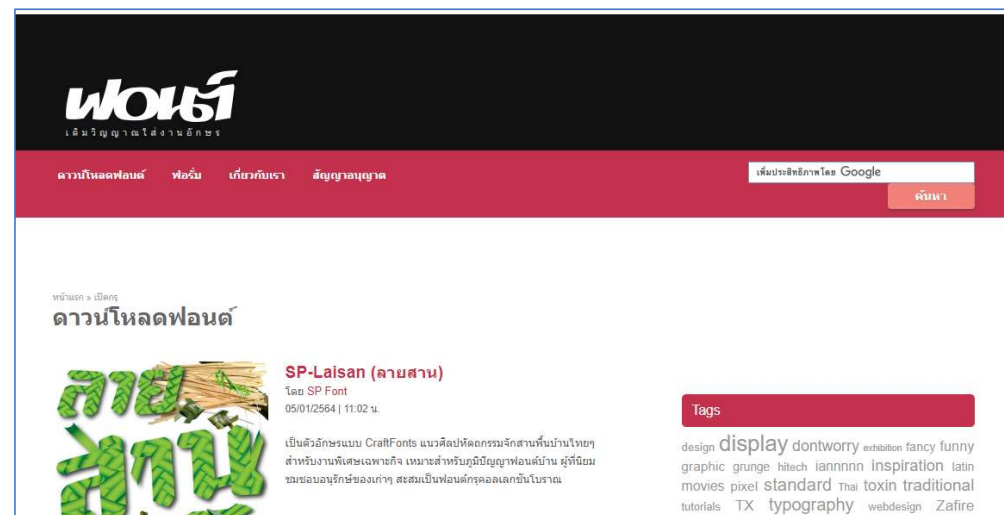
ฟอนต์
เติมวิญญาณใส่งานอักษร

ดาวน์โหลดฟอนต์ ฟอรั่ม เกี่ยวกับเรา สัญญาอนุญาต

เพิ่มประสิทธิภาพโดย Google
ค้นหา

หน้าแรก » เปิดกรุ
ดาวน์โหลดฟอนต์

SP-Laisan (ลายสาน)
โดย SP Font
05/01/2564 | 11:02 น.

เป็นตัวอักษรแบบ CraftFonts แนวศิลปหัตถกรรมจักสานพื้นบ้านไทยๆ สำหรับงานพิเศษเฉพาะกิจ เหมาะสำหรับภูมิปัญญาฟอนต์บ้าน ผู้ที่นิยมชมชอบอนุรักษ์ของเก่าๆ สะสมเป็นฟอนต์กรุคอลเลกชันโบราณ

Tags
design display dontworry exhibition fancy funny graphic grunge hitech iannnnn inspiration latin movies pixel standard Thai toxin traditional tutorials TX typography webdesign Zafire